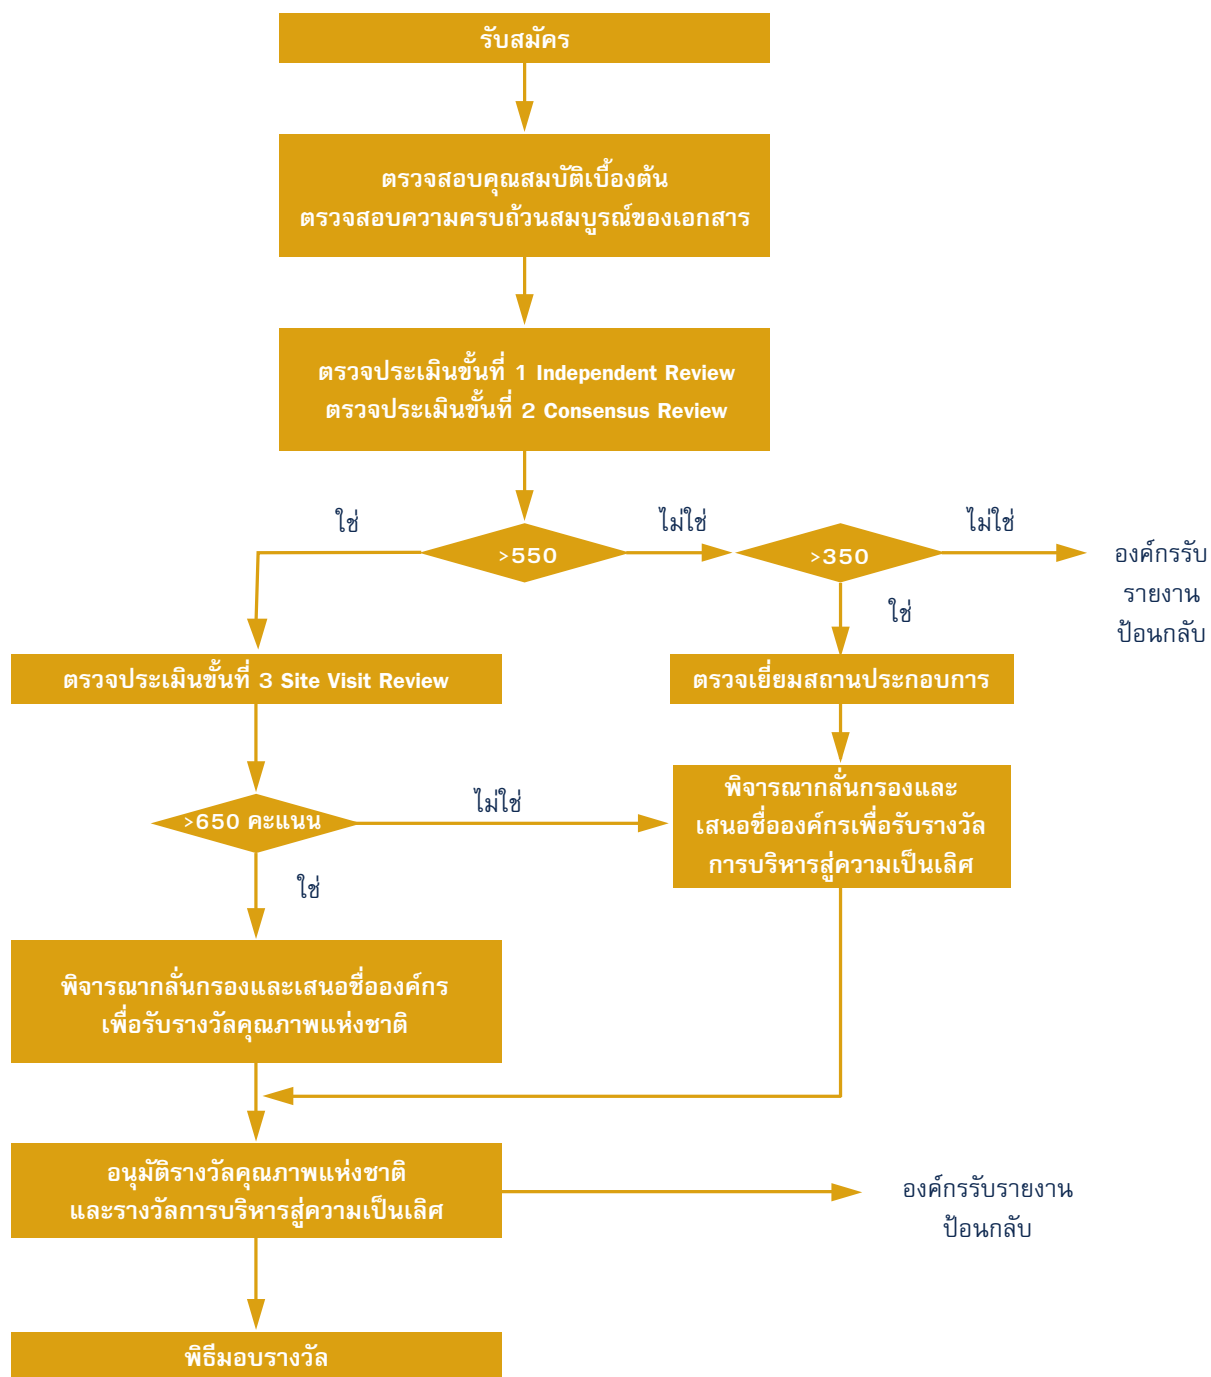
รับสมัคร

ตรวจสอบคุณสมบัติเบื้องต้น
ตรวจสอบความครบถ้วนสมบูรณ์ของเอกสาร

ตรวจประเมินขั้นที่ 1 Independent Review
ตรวจประเมินขั้นที่ 2 Consensus Review

ใช่

>550

ไม่ใช่

>350

ไม่ใช่

องค์กรรับ
รายงาน
ป้อนกลับ

ใช่

ตรวจประเมินขั้นที่ 3 Site Visit Review

ตรวจเยี่ยมสถานประกอบการ

>650 คะแนน

ไม่ใช่

พิจารณากลั่นกรองและ
เสนอชื่อองค์กรเพื่อรับรางวัล
การบริหารสู่ความเป็นเลิศ

ใช่

พิจารณากลั่นกรองและเสนอชื่อองค์กร
เพื่อรับรางวัลคุณภาพแห่งชาติ

อนุมัติรางวัลคุณภาพแห่งชาติ
และรางวัลการบริหารสู่ความเป็นเลิศ

องค์กรรับรายงาน
ป้อนกลับ

พิธีมอบรางวัล